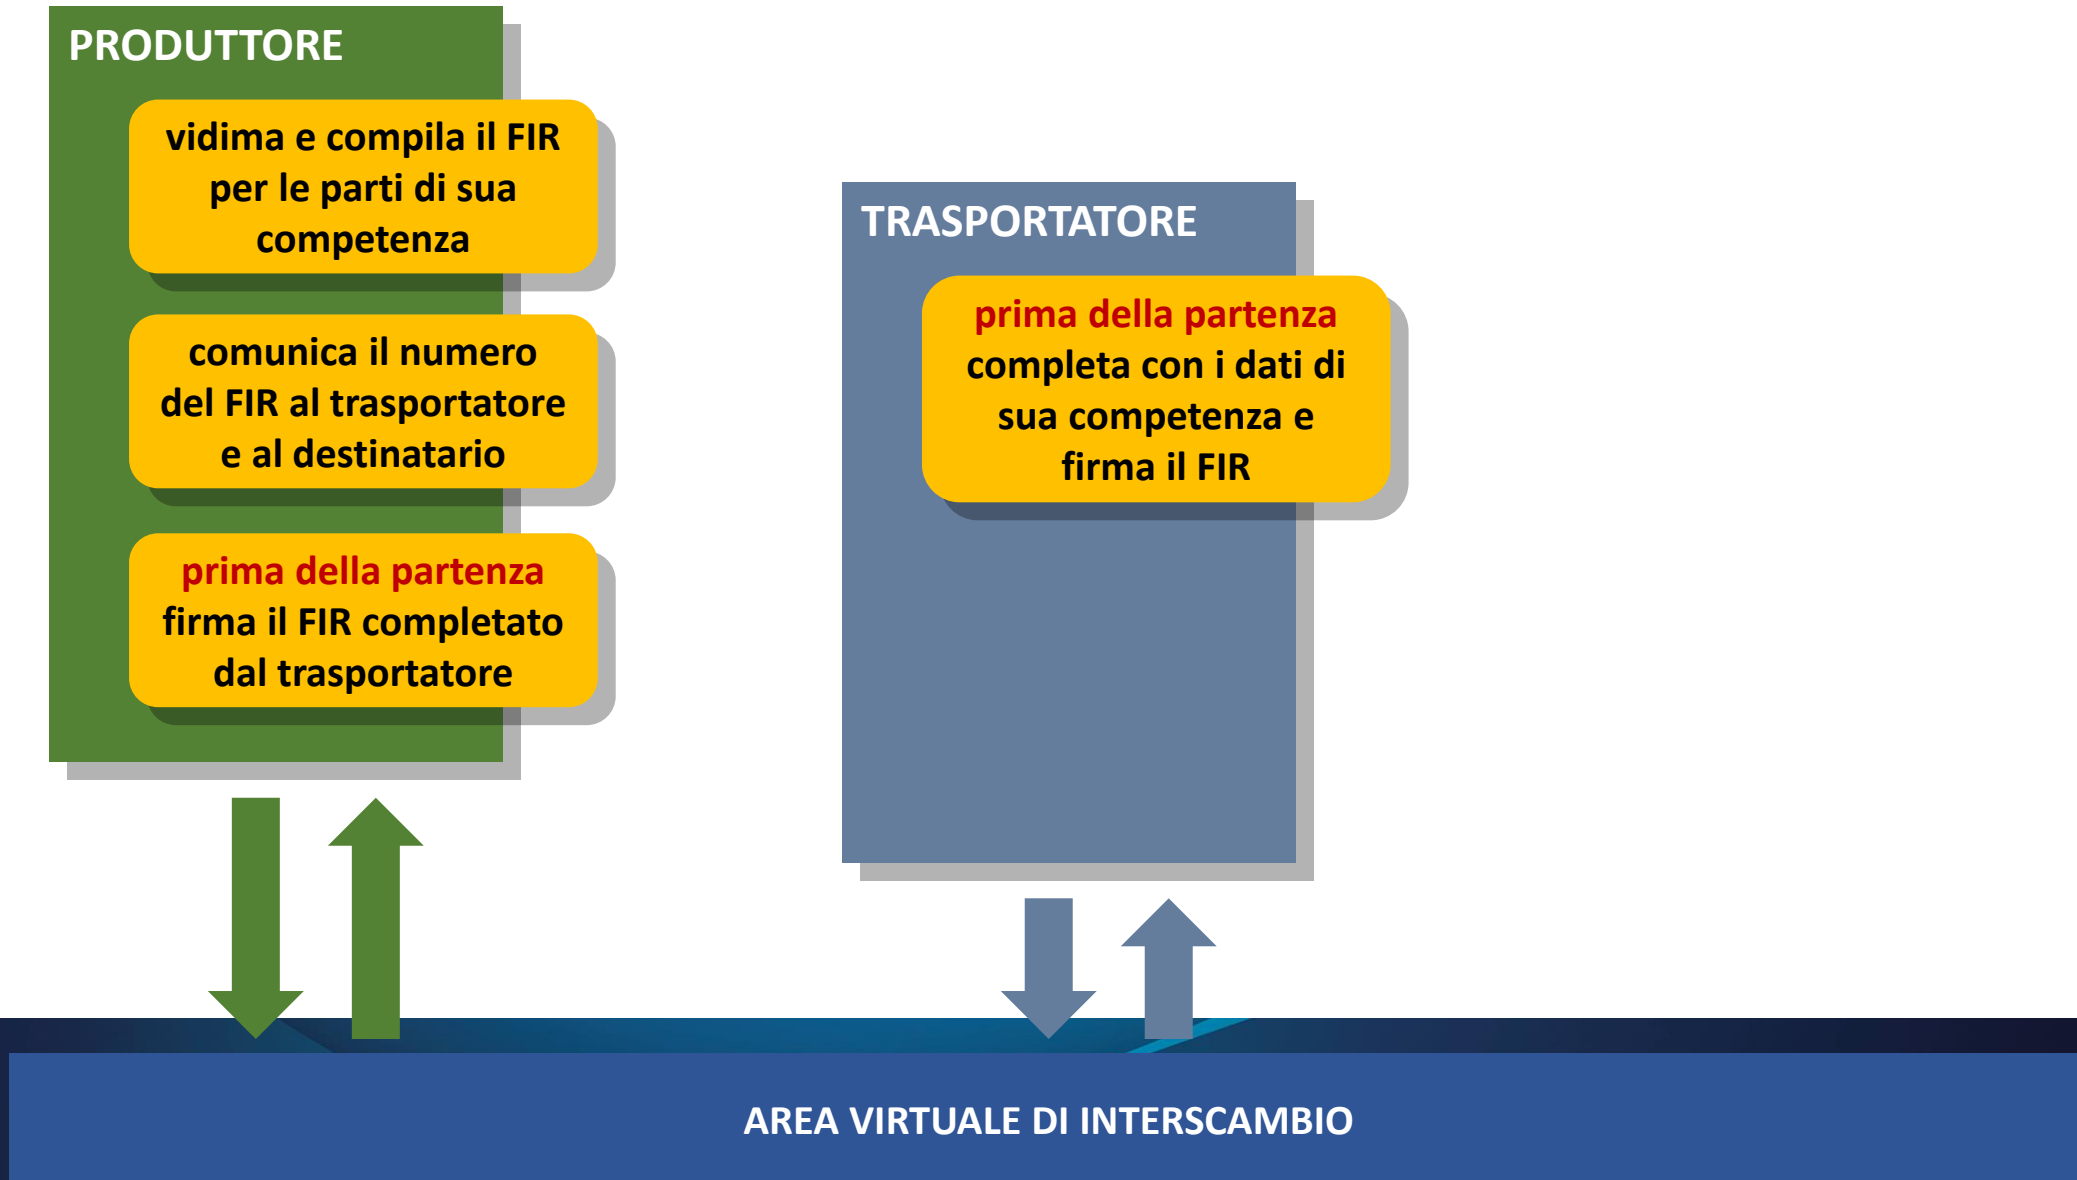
PRODUTTORE

vidima e compila il FIR per le parti di sua competenza

comunica il numero del FIR al trasportatore e al destinatario

prima della partenza firma il FIR completato dal trasportatore

TRASPORTATORE

prima della partenza completa con i dati di sua competenza e firma il FIR

AREA VIRTUALE DI INTERSCAMBIO